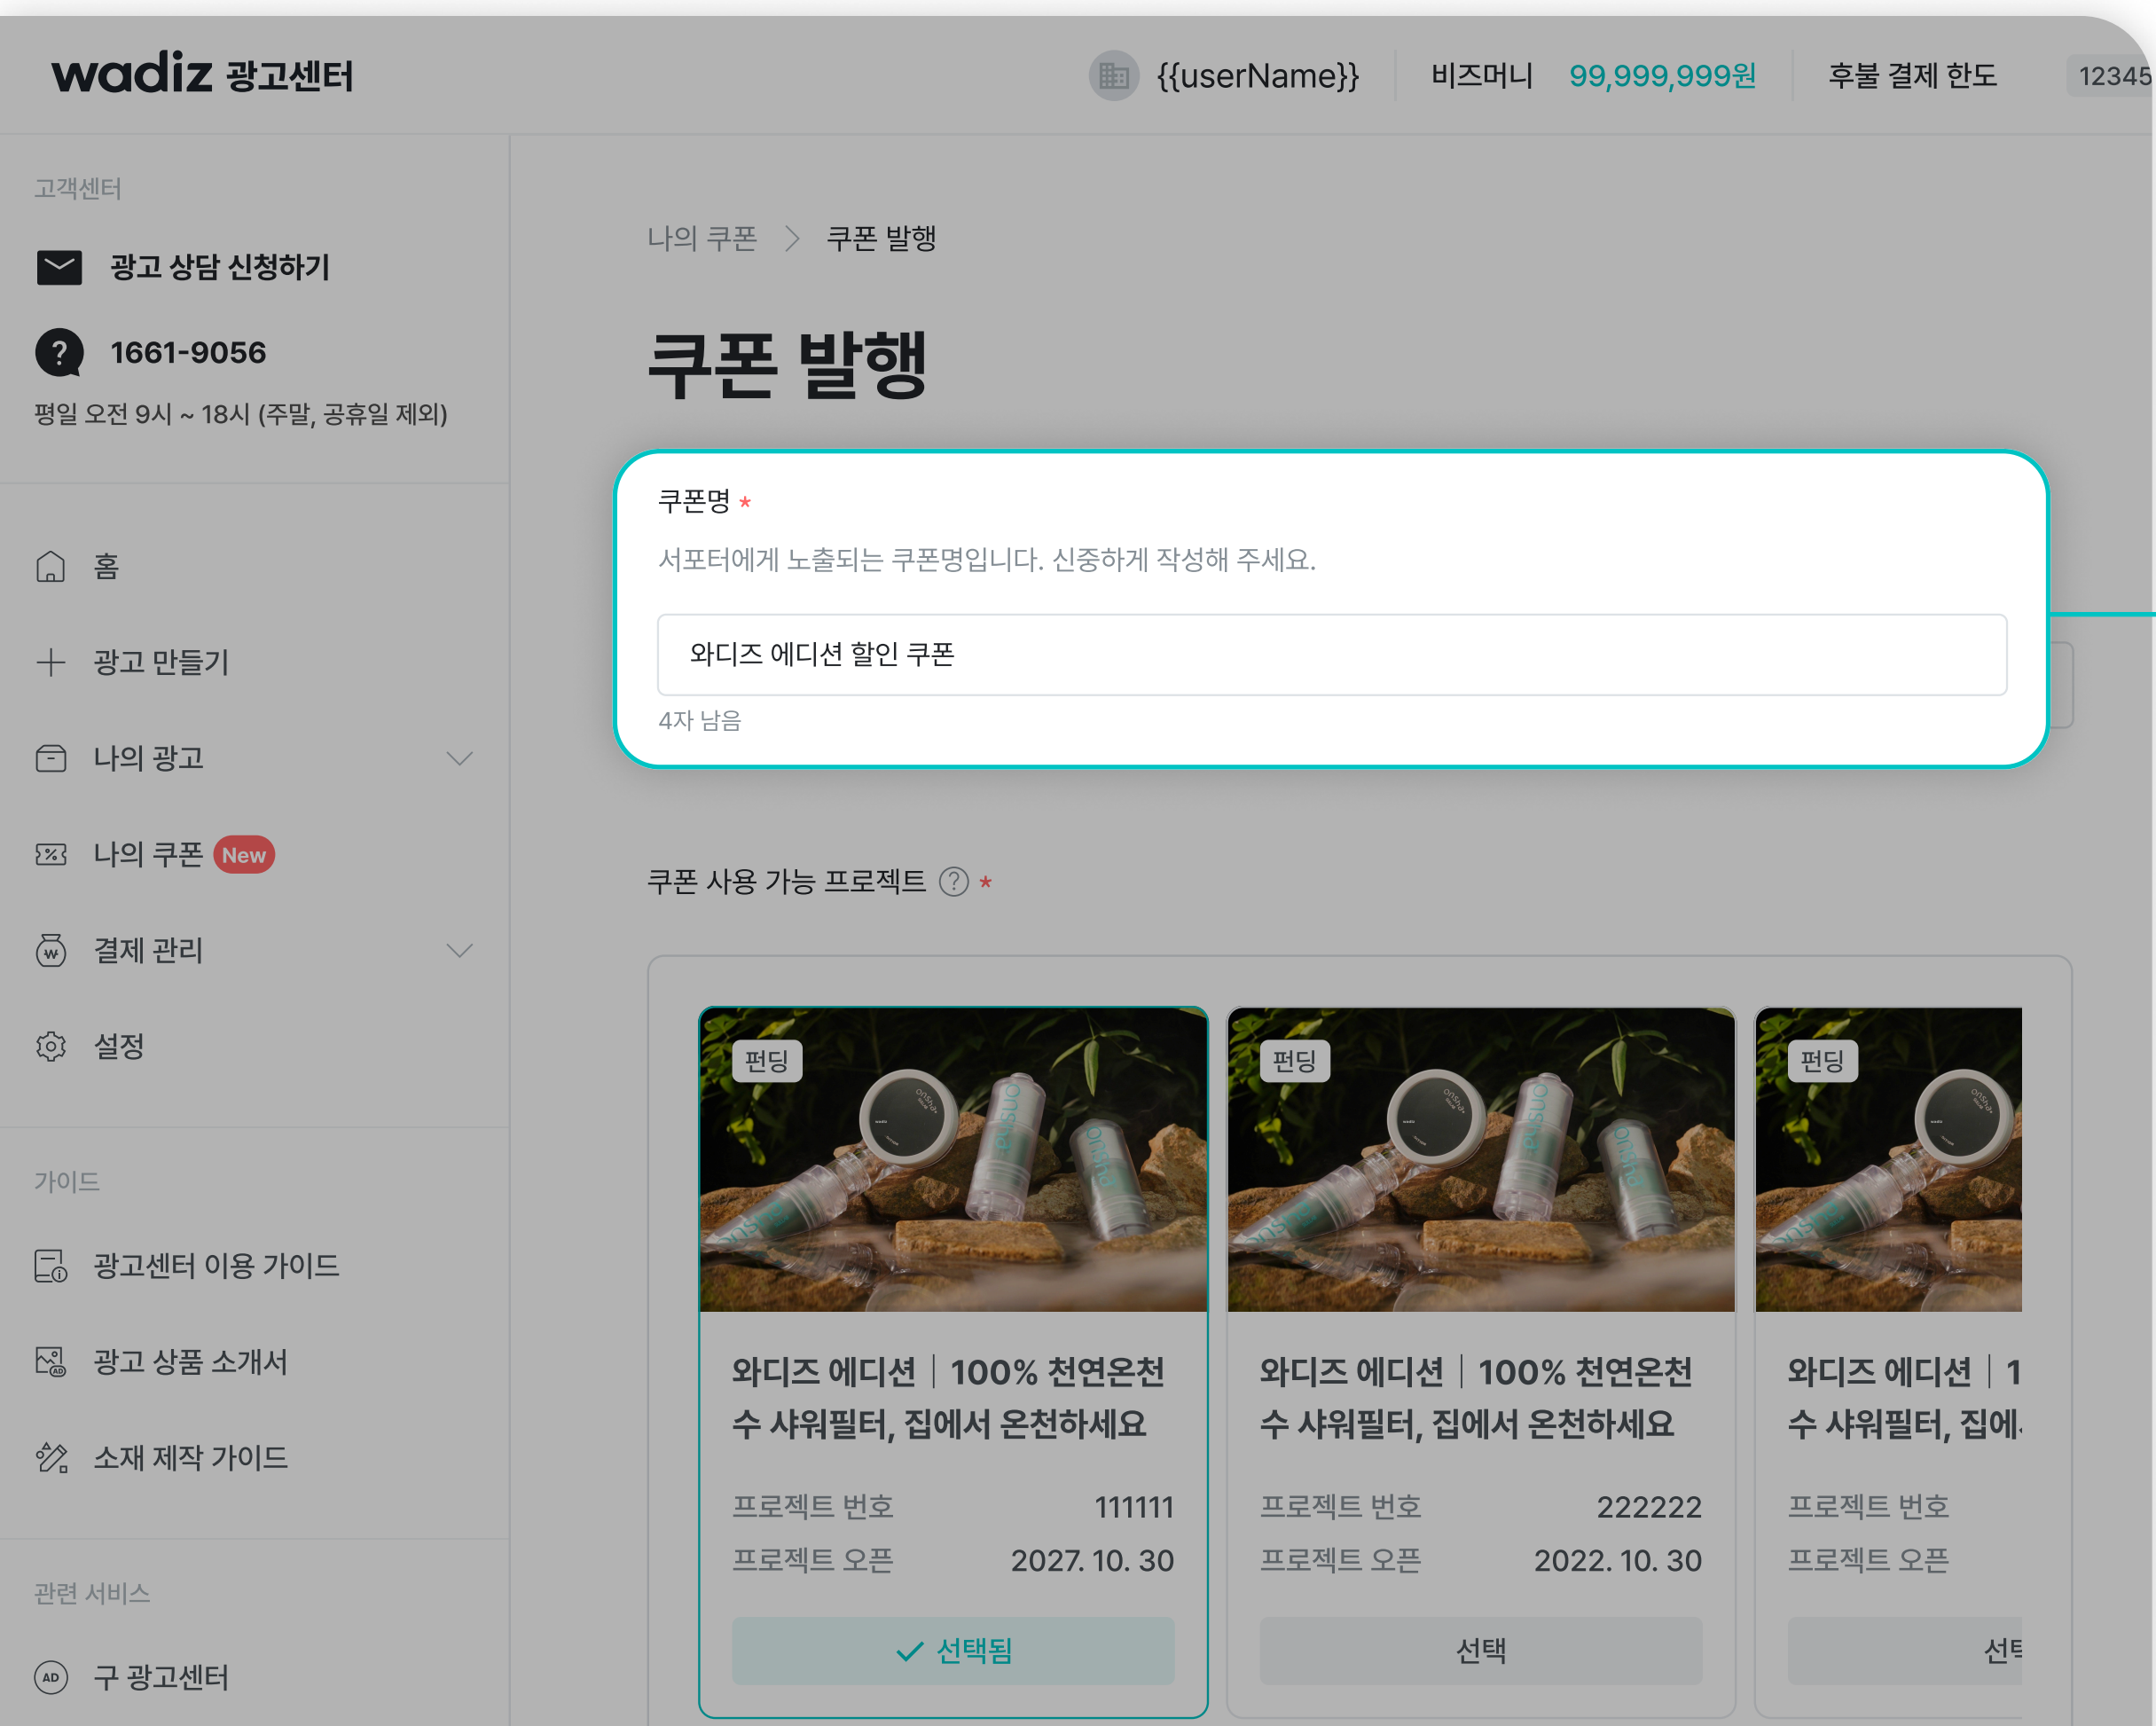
wadiz 광고센터

{{userName}} 비즈머니 99,999,999원 후불 결제 한도 12345

고객센터

광고 상담 신청하기

1661-9056

평일 오전 9시 ~ 18시 (주말, 공휴일 제외)

홈

광고 만들기

나의 광고

나의 쿠폰 New

결제 관리

설정

가이드

광고센터 이용 가이드

광고 상품 소개서

소재 제작 가이드

관련 서비스

구 광고센터

나의 쿠폰 > 쿠폰 발행

쿠폰 발행

쿠폰명 *

서포터에게 노출되는 쿠폰명입니다. 신중하게 작성해 주세요.

와디즈 에디션 할인 쿠폰

4자 남음

쿠폰 사용 가능 프로젝트 ? *

펀딩

와디즈 에디션 | 100% 천연온천수 샤워필터, 집에서 온천하세요

프로젝트 번호 111111

프로젝트 오픈 2027. 10. 30

선택됨

펀딩

와디즈 에디션 | 100% 천연온천수 샤워필터, 집에서 온천하세요

프로젝트 번호 222222

프로젝트 오픈 2022. 10. 30

선택

펀딩

와디즈 에디션 | 1 수 샤워필터, 집에

프로젝트 번호

프로젝트 오픈

선택